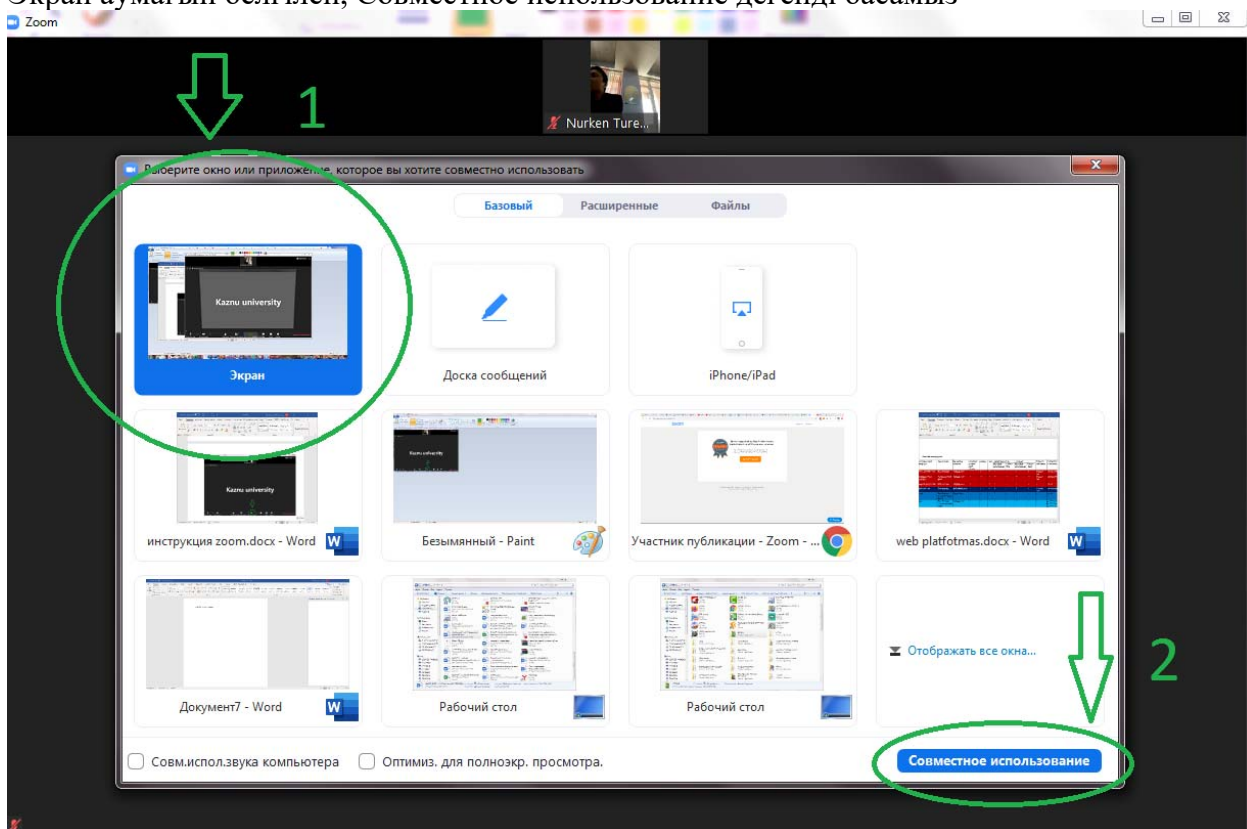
Экран аумағын белгілеп, Совместное использование дегенді басамыз

Zoom

Nurken Ture...

1

Выберите окно или приложение, которое вы хотите совместно использовать

Базовый Расширенные Файлы

Kaznu university

Экран

Доска сообщений

iPhone/iPad

Kaznu university

инструкция zoom.docx - Word

Kaznu university

Безымянный - Paint

Участник публикации - Zoom - ...

web platfotmas.docx - Word

Документ7 - Word

Рабочий стол

Рабочий стол

Отображать все окна...

2

Совм.испол.звука компьютера

Оптимиз. для полноэкр. просмотра.

Совместное использование